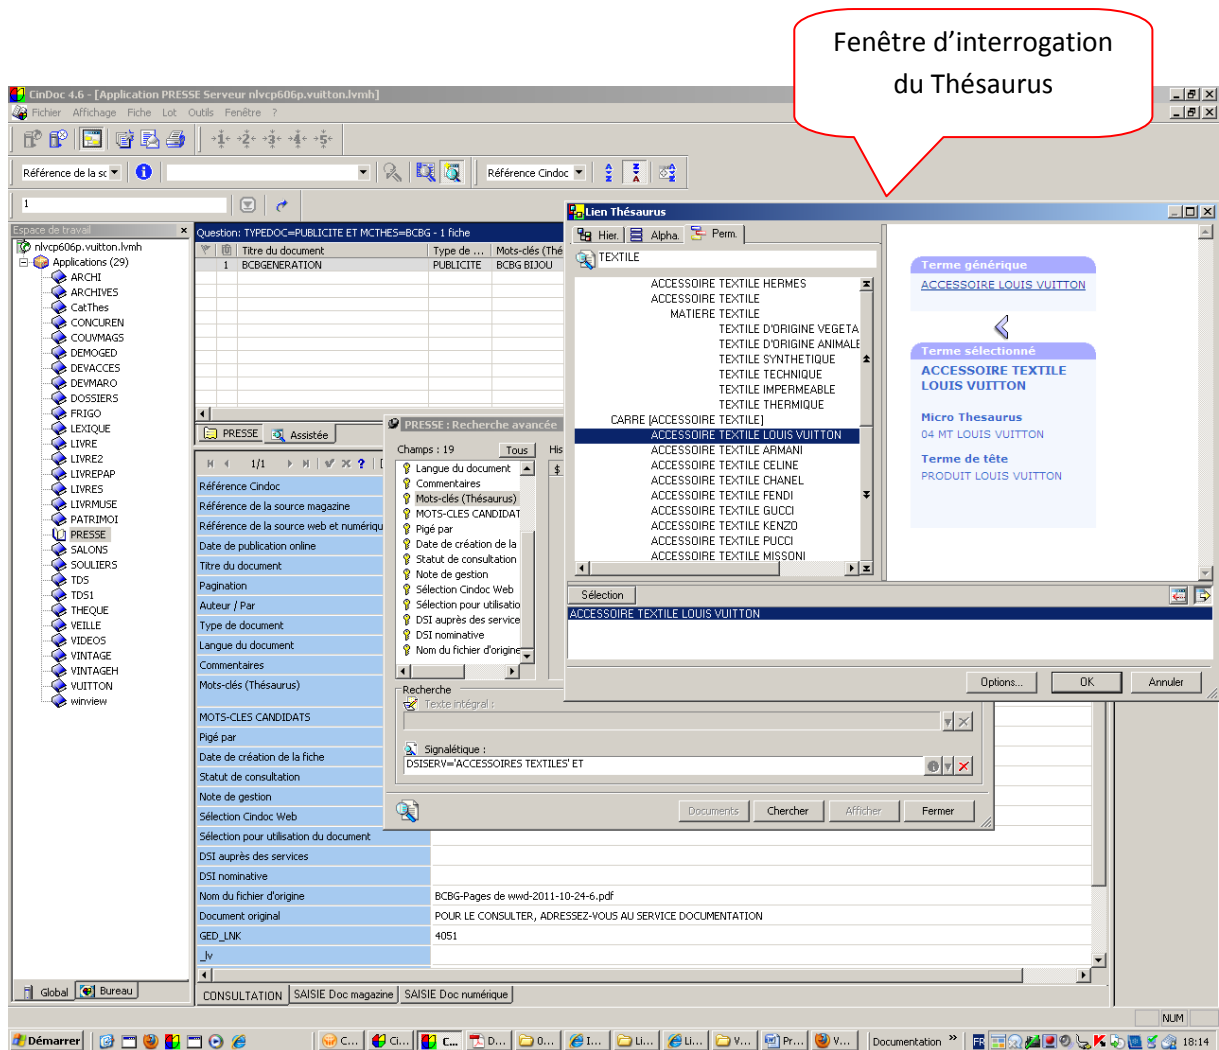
Fenêtre d'interrogation du Thésaurus

CinDoc 4.6 - [Application PRESSE Serveur nlvcp606p.vuitton.lvmh]
Fichier Affichage Fiche Lot Outils Fenêtre ?

Référence de la sc
Référence Cindoc

1

Espace de travail
nlvcp606p.vuitton.lvmh
Applications (29)
ARCHI
ARCHIVES
CatThes
CONCUREN
COUVMAGS
DEMOGED
DEVACCES
DEVMARO
DOSSIERS
FRIGO
LEXIQUE
LIVRE
LIVRE2
LIVREPAP
LIVRES
LIVRMUSE
PATRIMOI
PRESSE
SALONS
SOULIERS
TDS
TDS1
THEQUE
VEILLE
VIDEOS
VINTAGE
VINTAGEH
VUITTON
winview

Global Bureau

Question: TYPEDOC=PUBLICITE ET MCTHES=BCBG - 1 fiche

| | Titre du document | Type de ... | Mots-clés (Thé |
|---|---|---|---|
| 1 | BCBGENERATION | PUBLICITE | BCBG BIJOU |

PRESSE Assistée

1/1

Référence Cindoc
Référence de la source magazine
Référence de la source web et numériqu
Date de publication online
Titre du document
Pagination
Auteur / Par
Type de document
Langue du document
Commentaires
Mots-clés (Thésaurus)
MOTS-CLES CANDIDATS
Pigé par
Date de création de la fiche
Statut de consultation
Note de gestion
Sélection Cindoc Web
Sélection pour utilisation du document
DSI auprès des services
DSI nominative
Nom du fichier d'origine | BCBG-Pages de wwd-2011-10-24-6.pdf
Document original | POUR LE CONSULTER, ADRESSEZ-VOUS AU SERVICE DOCUMENTATION
GED_LNK | 4051
_lv

CONSULTATION SAISIE Doc magazine SAISIE Doc numérique

PRESSE : Recherche avancée
Champs : 19 Tous His
Langue du document
Commentaires
Mots-clés (Thésaurus)
MOTS-CLES CANDIDAT
Pigé par
Date de création de la
Statut de consultation
Note de gestion
Sélection Cindoc Web
Sélection pour utilisatio
DSI auprès des service
DSI nominative
Nom du fichier d'origine
Recherche
Texte intégral :
Signalétique :
DSISERV='ACCESSOIRES TEXTILES' ET
Documents Chercher Afficher Fermer

Lien Thésaurus
Hier. Alpha. Perm.
TEXTILE
ACCESSOIRE TEXTILE HERMES
ACCESSOIRE TEXTILE
MATIERE TEXTILE
TEXTILE D'ORIGINE VEGETA
TEXTILE D'ORIGINE ANIMALE
TEXTILE SYNTHETIQUE
TEXTILE TECHNIQUE
TEXTILE IMPERMEABLE
TEXTILE THERMIQUE
CARRE [ACCESSOIRE TEXTILE]
ACCESSOIRE TEXTILE LOUIS VUITTON
ACCESSOIRE TEXTILE ARMANI
ACCESSOIRE TEXTILE CELINE
ACCESSOIRE TEXTILE CHANEL
ACCESSOIRE TEXTILE FENDI
ACCESSOIRE TEXTILE GUCCI
ACCESSOIRE TEXTILE KENZO
ACCESSOIRE TEXTILE PUCCI
ACCESSOIRE TEXTILE MISSONI

Terme générique
ACCESSOIRE LOUIS VUITTON
Terme sélectionné
ACCESSOIRE TEXTILE LOUIS VUITTON
Micro Thesaurus
04 MT LOUIS VUITTON
Terme de tête
PRODUIT LOUIS VUITTON

Sélection
ACCESSOIRE TEXTILE LOUIS VUITTON
Options... OK Annuler

NUM
Démarrer C... Ci... C... D... 0... I... Li... Li... V... Pr... V... Documentation FR 18:14